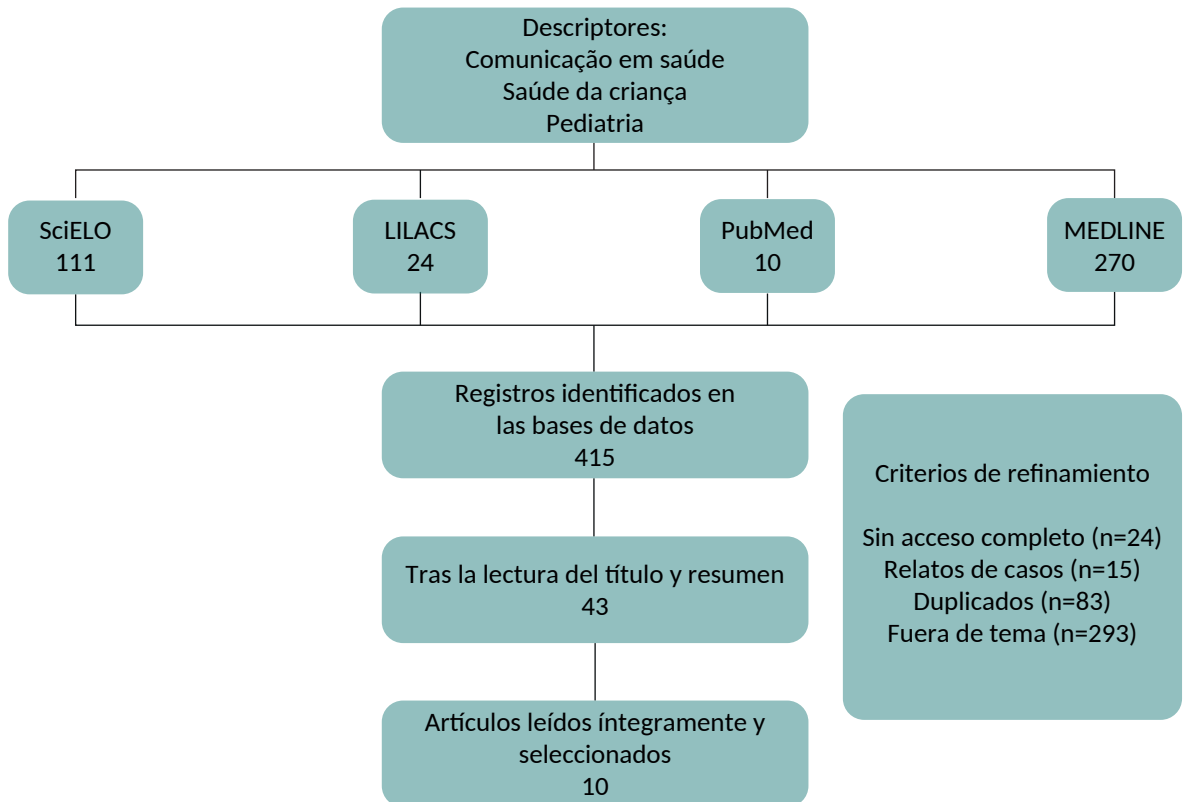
Descriptores:
Comunicação em saúde
Saúde da criança
Pediatria

SciELO
111

LILACS
24

PubMed
10

MEDLINE
270

Registros identificados en las bases de datos
415

Tras la lectura del título y resumen
43

Artículos leídos íntegramente y seleccionados
10

Criterios de refinamiento

Sin acceso completo (n=24)
Relatos de casos (n=15)
Duplicados (n=83)
Fuera de tema (n=293)